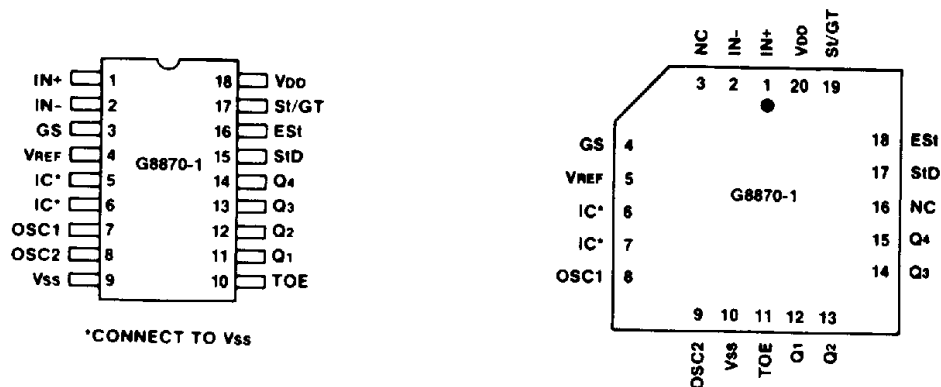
IN+ 1
IN- 2
GS 3
VREF 4
IC* 5
IC* 6
OSC1 7
OSC2 8
Vss 9
18 VDD
17 St/GT
16 ESt
15 StD
14 Q4
13 Q3
12 Q2
11 Q1
10 TOE
G8870-1

*CONNECT TO Vss

NC IN- IN+ VDD St/GT
3 2 1 20 19
GS 4
VREF 5
IC* 6
IC* 7
OSC1 8
18 ESt
17 StD
16 NC
15 Q4
14 Q3
G8870-1
9 10 11 12 13
OSC2 Vss TOE Q1 Q2